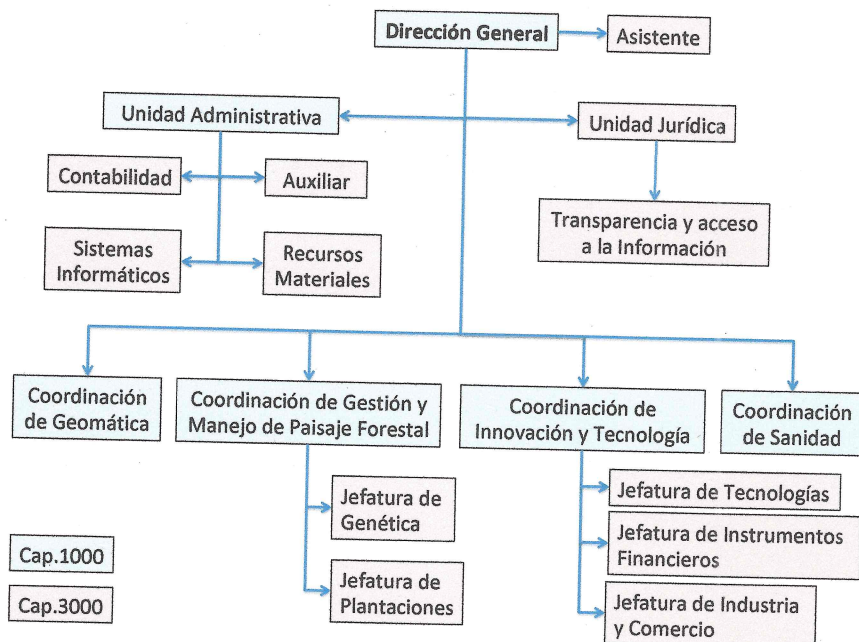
Dirección General

Asistente

Unidad Administrativa

Unidad Jurídica

Contabilidad

Auxiliar

Transparencia y acceso a la Información

Sistemas Informáticos

Recursos Materiales

Coordinación de Geomática

Coordinación de Gestión y Manejo de Paisaje Forestal

Coordinación de Innovación y Tecnología

Coordinación de Sanidad

Jefatura de Tecnologías

Jefatura de Genética

Jefatura de Instrumentos Financieros

Cap.1000

Jefatura de Plantaciones

Cap.3000

Jefatura de Industria y Comercio